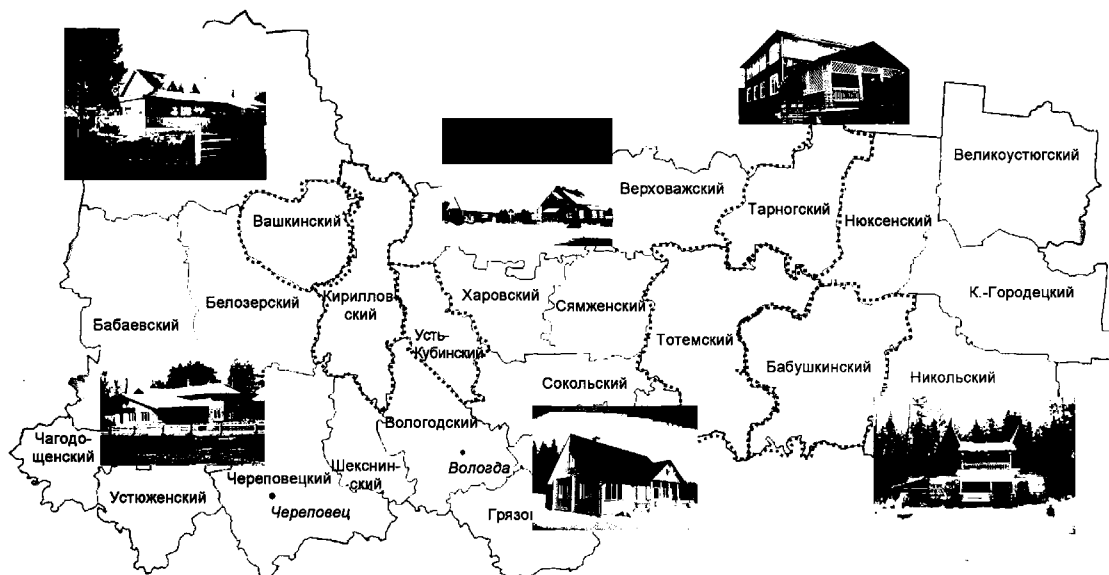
Верховажский
Тарногский
Великоустюгский
Нюксенский
Вашкинский
К.-Городецкий
Харовский
Сямженский
Бабаевский
Белозерский
Кирилловский
Тотемский
Усть-Кубинский
Бабушкинский
Никольский
Сокольский
Чагодощенский
Вологодский
Шекснинский
Вологда
Череповецкий
Устюженский
Череповец
Грязо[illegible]